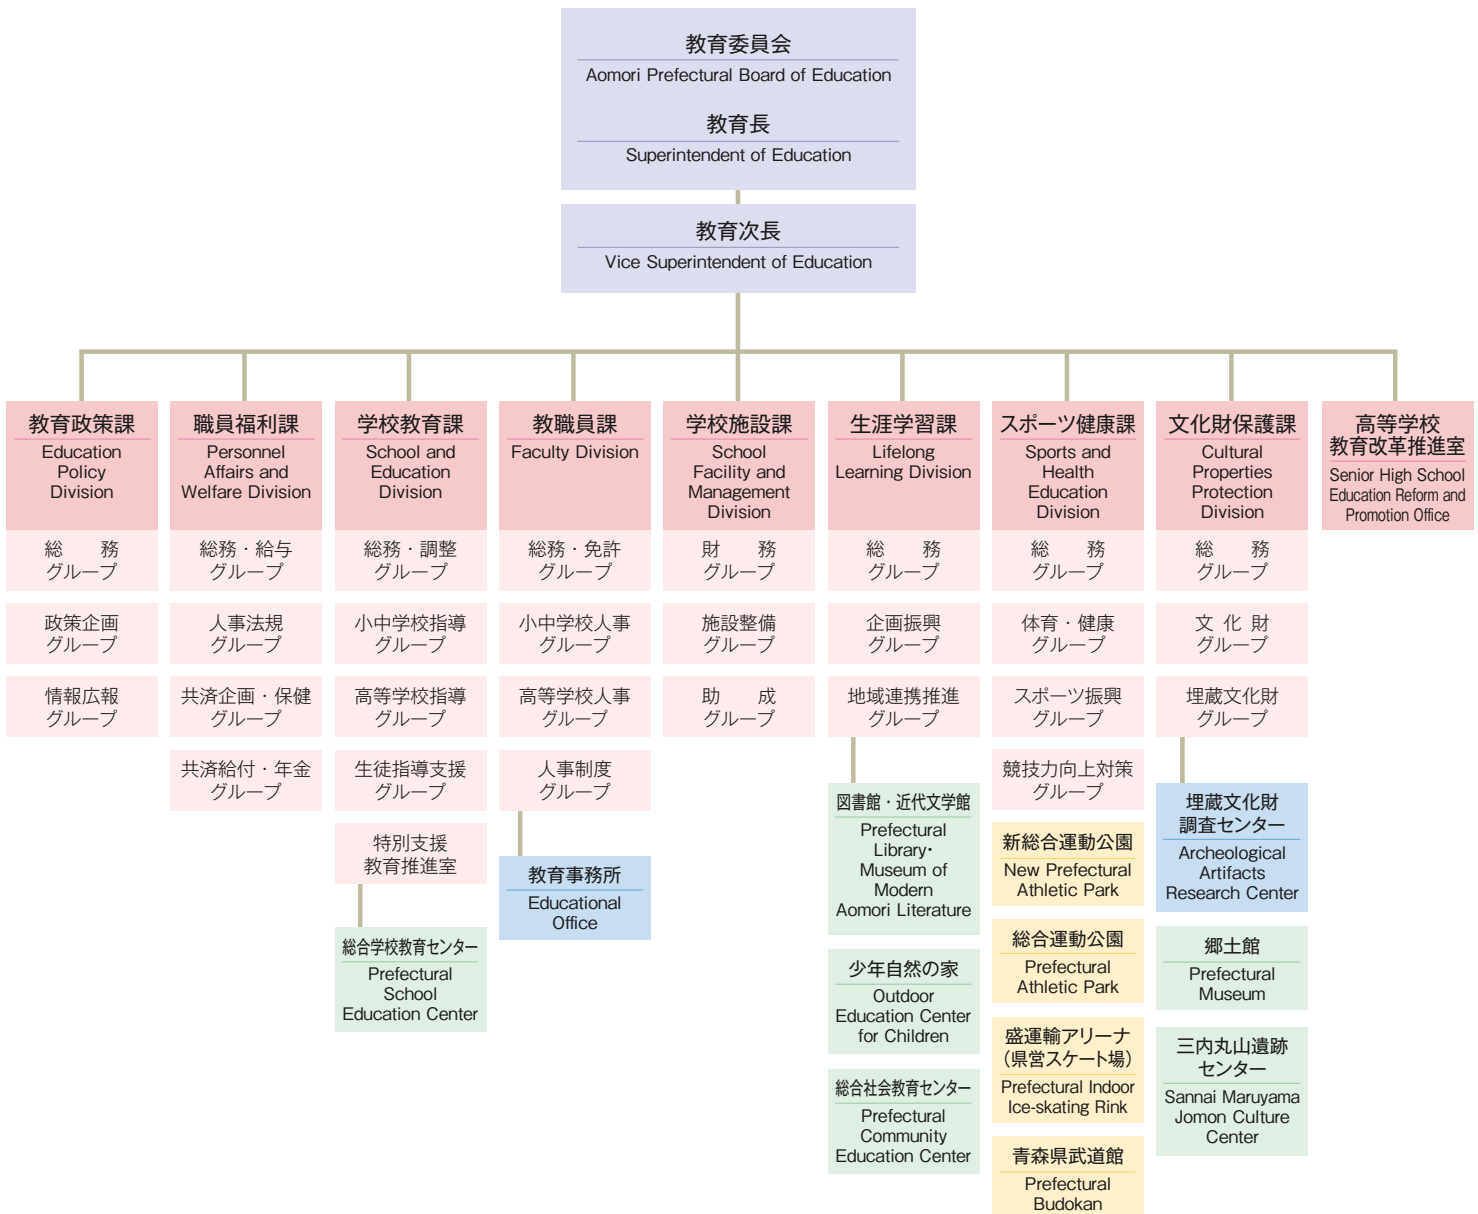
教育委員会
Aomori Prefectural Board of Education

教育長
Superintendent of Education

教育次長
Vice Superintendent of Education

教育政策課
Education Policy Division

総　務
グループ

政策企画
グループ

情報広報
グループ

職員福利課
Personnel Affairs and Welfare Division

総務・給与
グループ

人事法規
グループ

共済企画・保健
グループ

共済給付・年金
グループ

学校教育課
School and Education Division

総務・調整
グループ

小中学校指導
グループ

高等学校指導
グループ

生徒指導支援
グループ

特別支援
教育推進室

総合学校教育センター
Prefectural School Education Center

教職員課
Faculty Division

総務・免許
グループ

小中学校人事
グループ

高等学校人事
グループ

人事制度
グループ

教育事務所
Educational Office

学校施設課
School Facility and Management Division

財　務
グループ

施設整備
グループ

助　成
グループ

生涯学習課
Lifelong Learning Division

総　務
グループ

企画振興
グループ

地域連携推進
グループ

図書館・近代文学館
Prefectural Library・Museum of Modern Aomori Literature

少年自然の家
Outdoor Education Center for Children

総合社会教育センター
Prefectural Community Education Center

スポーツ健康課
Sports and Health Education Division

総　務
グループ

体育・健康
グループ

スポーツ振興
グループ

競技力向上対策
グループ

新総合運動公園
New Prefectural Athletic Park

総合運動公園
Prefectural Athletic Park

盛運輸アリーナ
(県営スケート場)
Prefectural Indoor Ice-skating Rink

青森県武道館
Prefectural Budokan

文化財保護課
Cultural Properties Protection Division

総　務
グループ

文 化 財
グループ

埋蔵文化財
グループ

埋蔵文化財
調査センター
Archeological Artifacts Research Center

郷土館
Prefectural Museum

三内丸山遺跡
センター
Sannai Maruyama Jomon Culture Center

高等学校
教育改革推進室
Senior High School Education Reform and Promotion Office